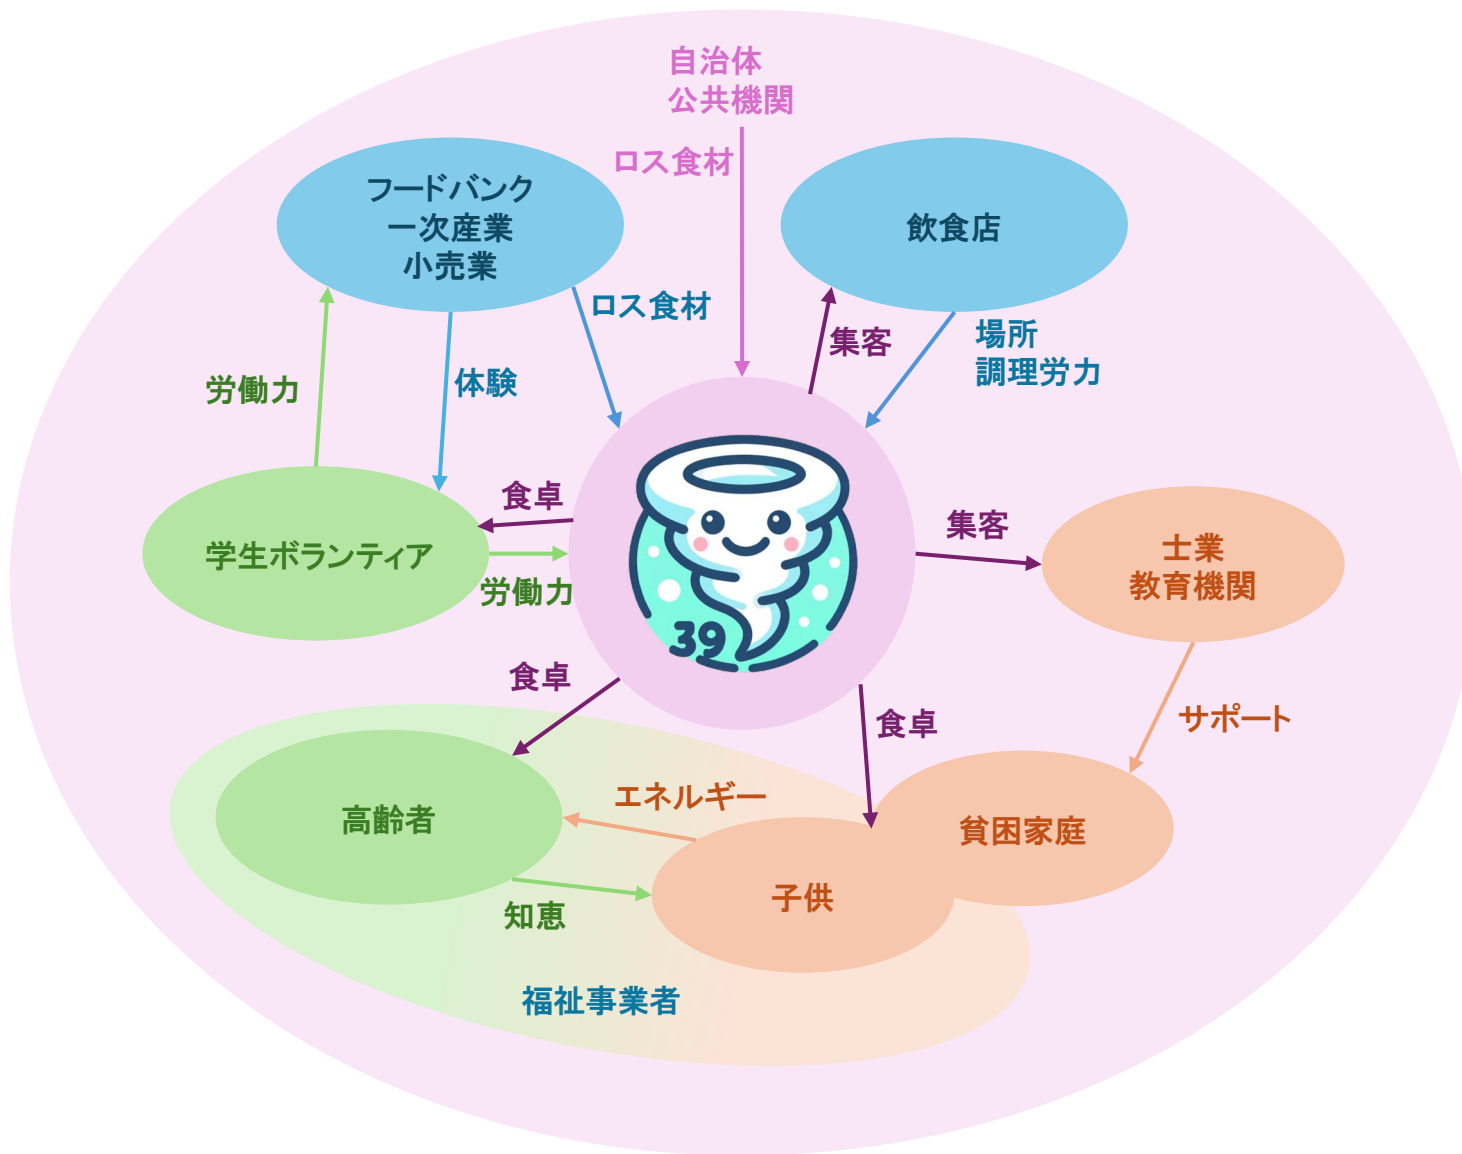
自治体
公共機関

ロス食材

フードバンク
一次産業
小売業

飲食店

ロス食材

集客

場所
調理労力

労働力

体験

食卓

学生ボランティア

労働力

39

集客

士業
教育機関

食卓

食卓

サポート

高齢者

エネルギー

貧困家庭

子供

知恵

福祉事業者